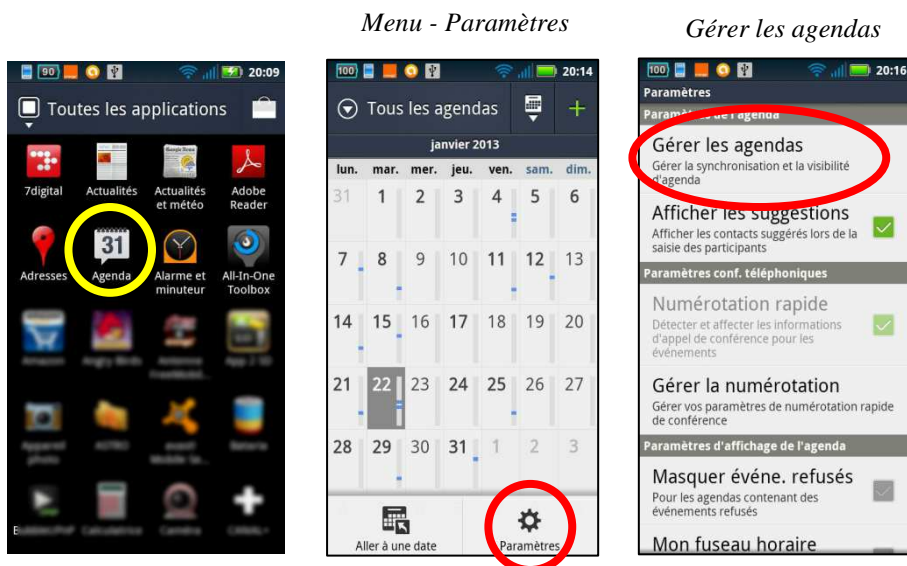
Menu - Paramètres

Gérer les agendas

90 20:09

Toutes les applications

7digital

Actualités

Actualités et météo

Adobe Reader

Adresses

31

Agenda

Alarme et minuteur

All-In-One Toolbox

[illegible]

100 20:14

Tous les agendas

janvier 2013

| lun. | mar. | mer. | jeu. | ven. | sam. | dim. |
|---|---|---|---|---|---|---|
| 31 | 1 | 2 | 3 | 4 | 5 | 6 |
| 7 | 8 | 9 | 10 | 11 | 12 | 13 |
| 14 | 15 | 16 | 17 | 18 | 19 | 20 |
| 21 | 22 | 23 | 24 | 25 | 26 | 27 |
| 28 | 29 | 30 | 31 | 1 | 2 | 3 |

Aller à une date

Paramètres

100 20:16

Paramètres

Paramètres de l'agenda

Gérer les agendas

Gérer la synchronisation et la visibilité d'agenda

Afficher les suggestions

Afficher les contacts suggérés lors de la saisie des participants

Paramètres conf. téléphoniques

Numérotation rapide

Détecter et affecter les informations d'appel de conférence pour les événements

Gérer la numérotation

Gérer vos paramètres de numérotation rapide de conférence

Paramètres d'affichage de l'agenda

Masquer événe. refusés

Pour les agendas contenant des événements refusés

Mon fuseau horaire